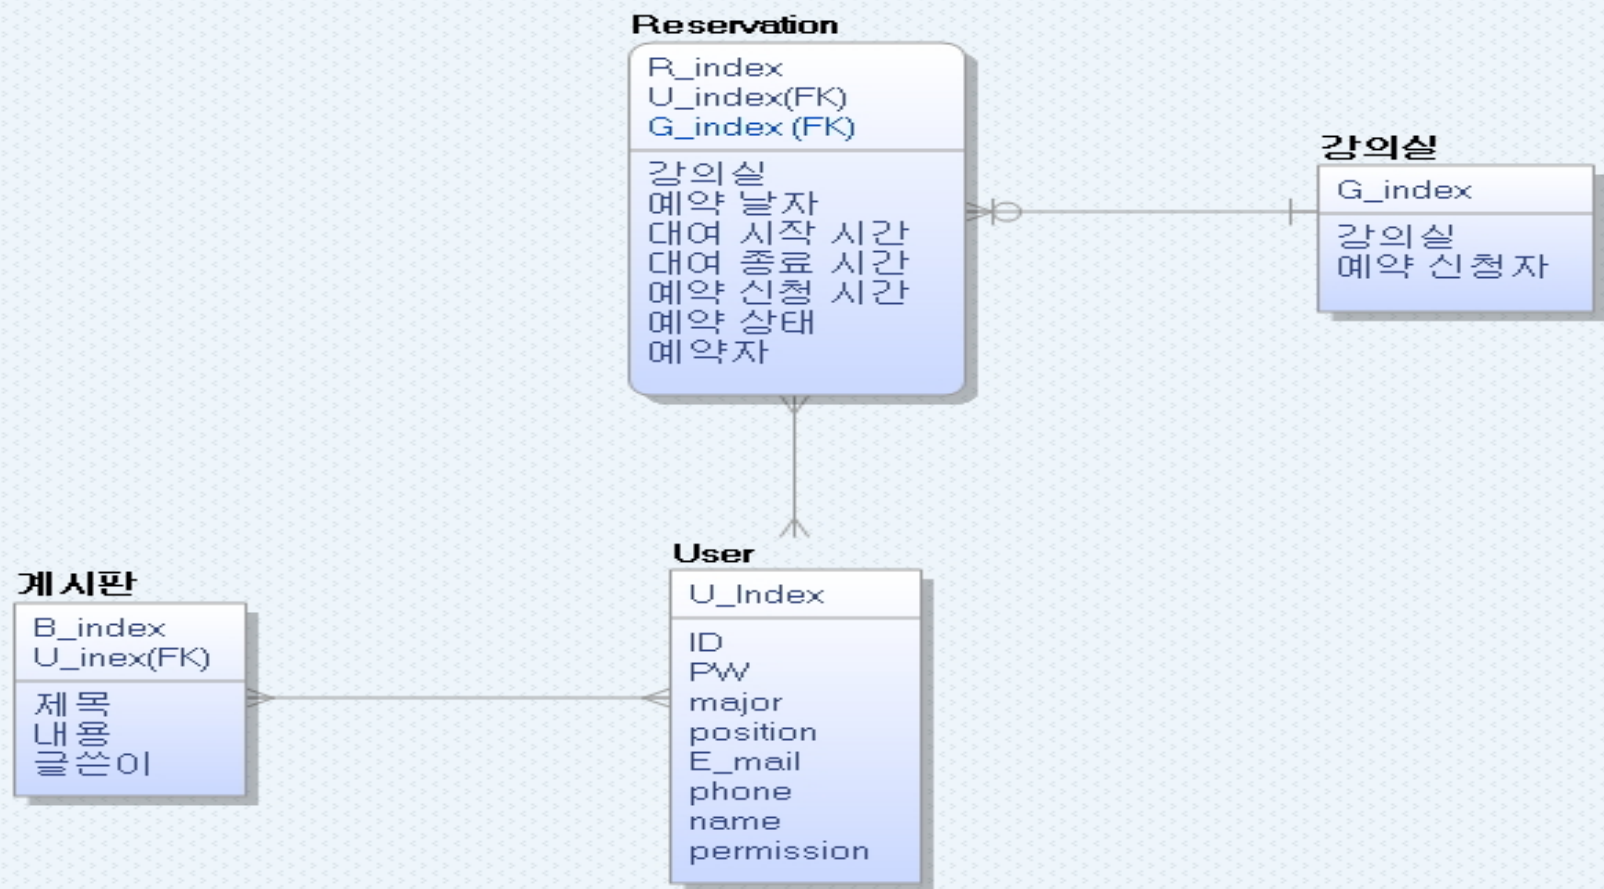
Reservation
R_index
U_index(FK)
G_index (FK)
강의실
예약 날자
대여 시작 시간
대여 종료 시간
예약 신청 시간
예약 상태
예약자

강의실
G_index
강의실
예약 신청자

User
U_Index
ID
PW
major
position
E_mail
phone
name
permission

게시판
B_index
U_inex(FK)
제목
내용
글쓴이